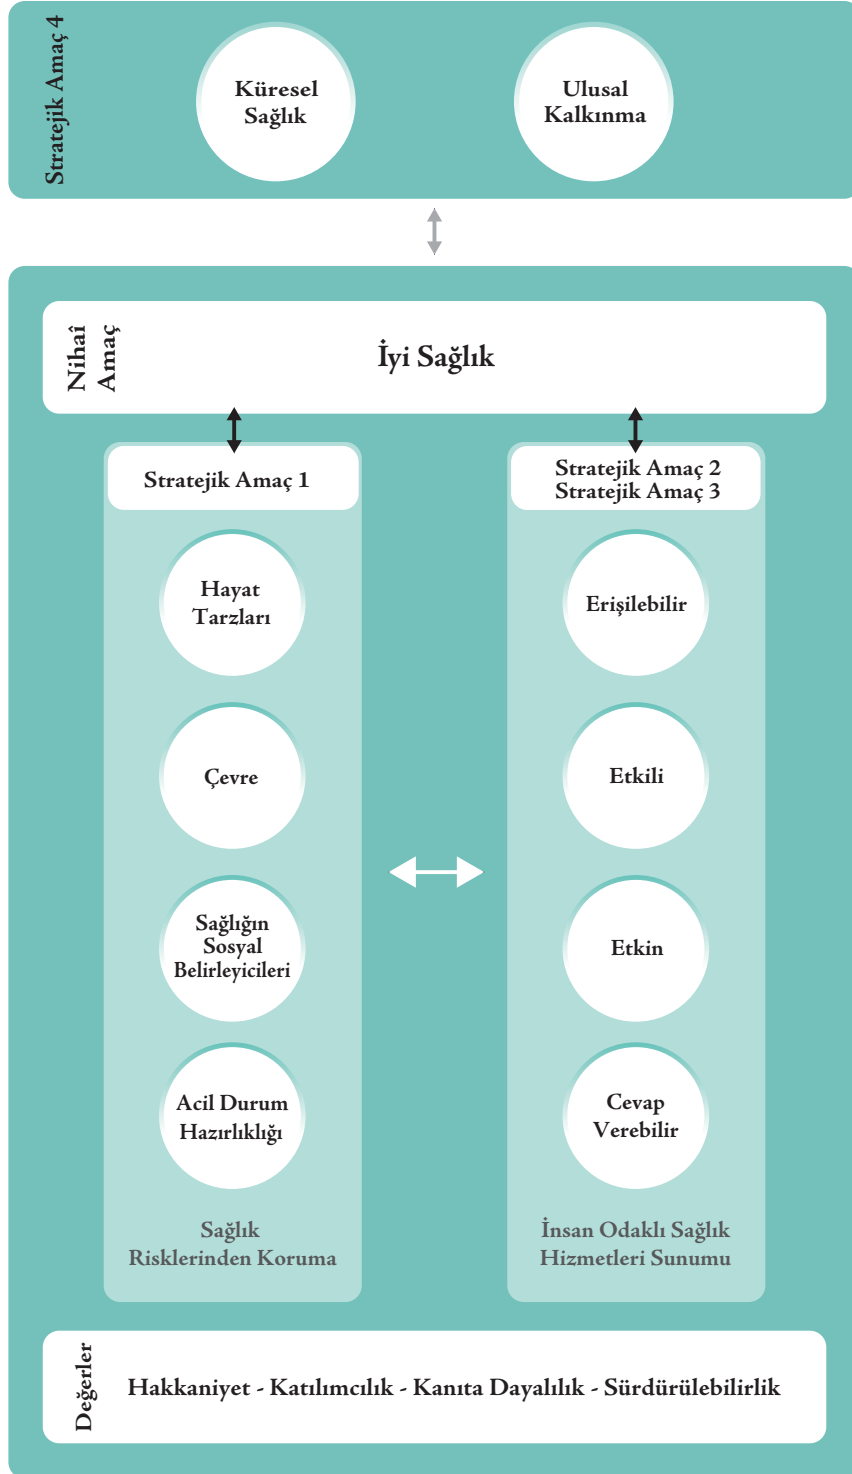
Stratejik Amaç 4

Küresel Sağlık

Ulusal Kalkınma

Nihaî Amaç

İyi Sağlık

Stratejik Amaç 1

Hayat Tarzları

Çevre

Sağlığın Sosyal Belirleyicileri

Acil Durum Hazırlıklığı

Sağlık Risklerinden Koruma

Stratejik Amaç 2
Stratejik Amaç 3

Erişilebilir

Etkili

Etkin

Cevap Verebilir

İnsan Odaklı Sağlık Hizmetleri Sunumu

Değerler

Hakkaniyet - Katılımcılık - Kanıta Dayalılık - Sürdürülebilirlik